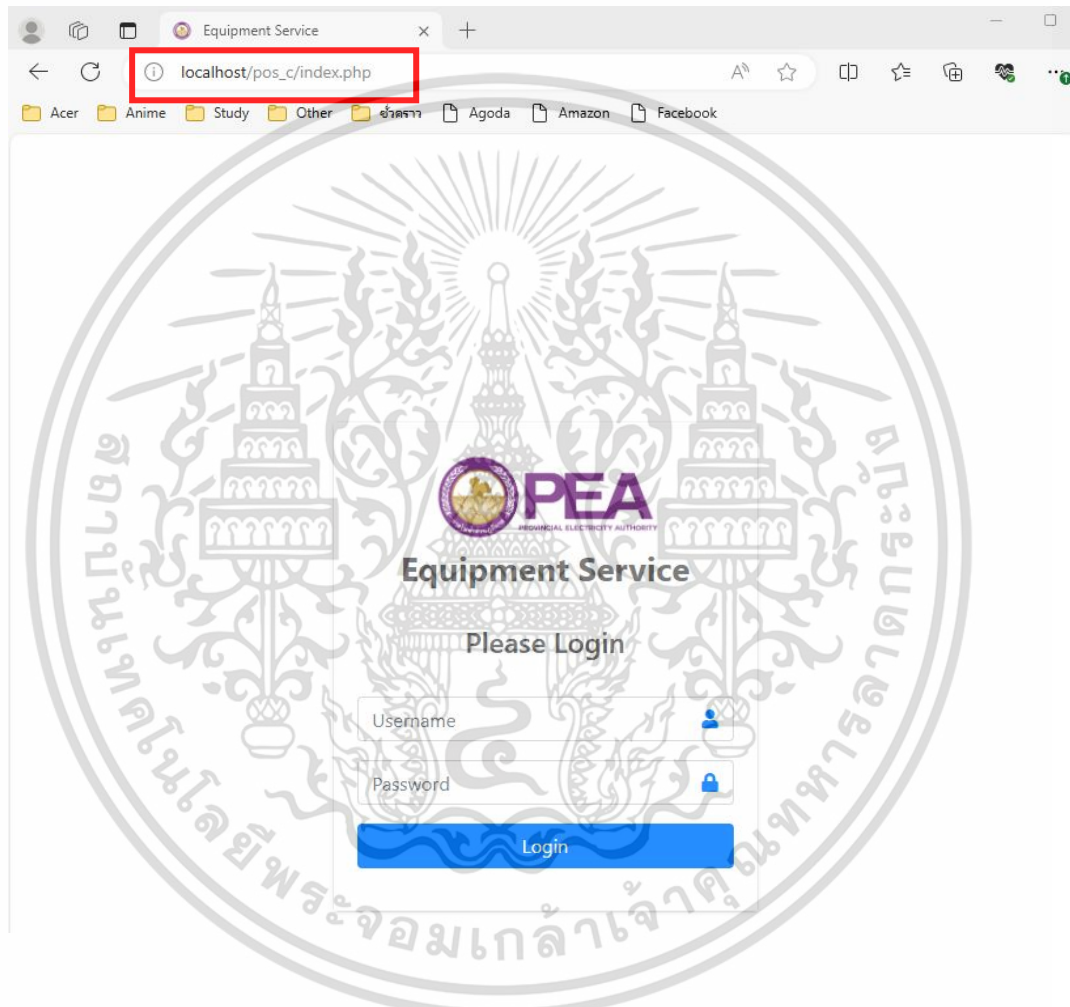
Equipment Service

localhost/pos_c/index.php

Acer Anime Study Other ฮ่าตราว Agoda Amazon Facebook

PEA
PROVINCIAL ELECTRICITY AUTHORITY

Equipment Service

Please Login

Username

Password

Login

สถาบันเทคโนโลยีพระจอมเกล้าเจ้าคุณทหารลาดกระบัง